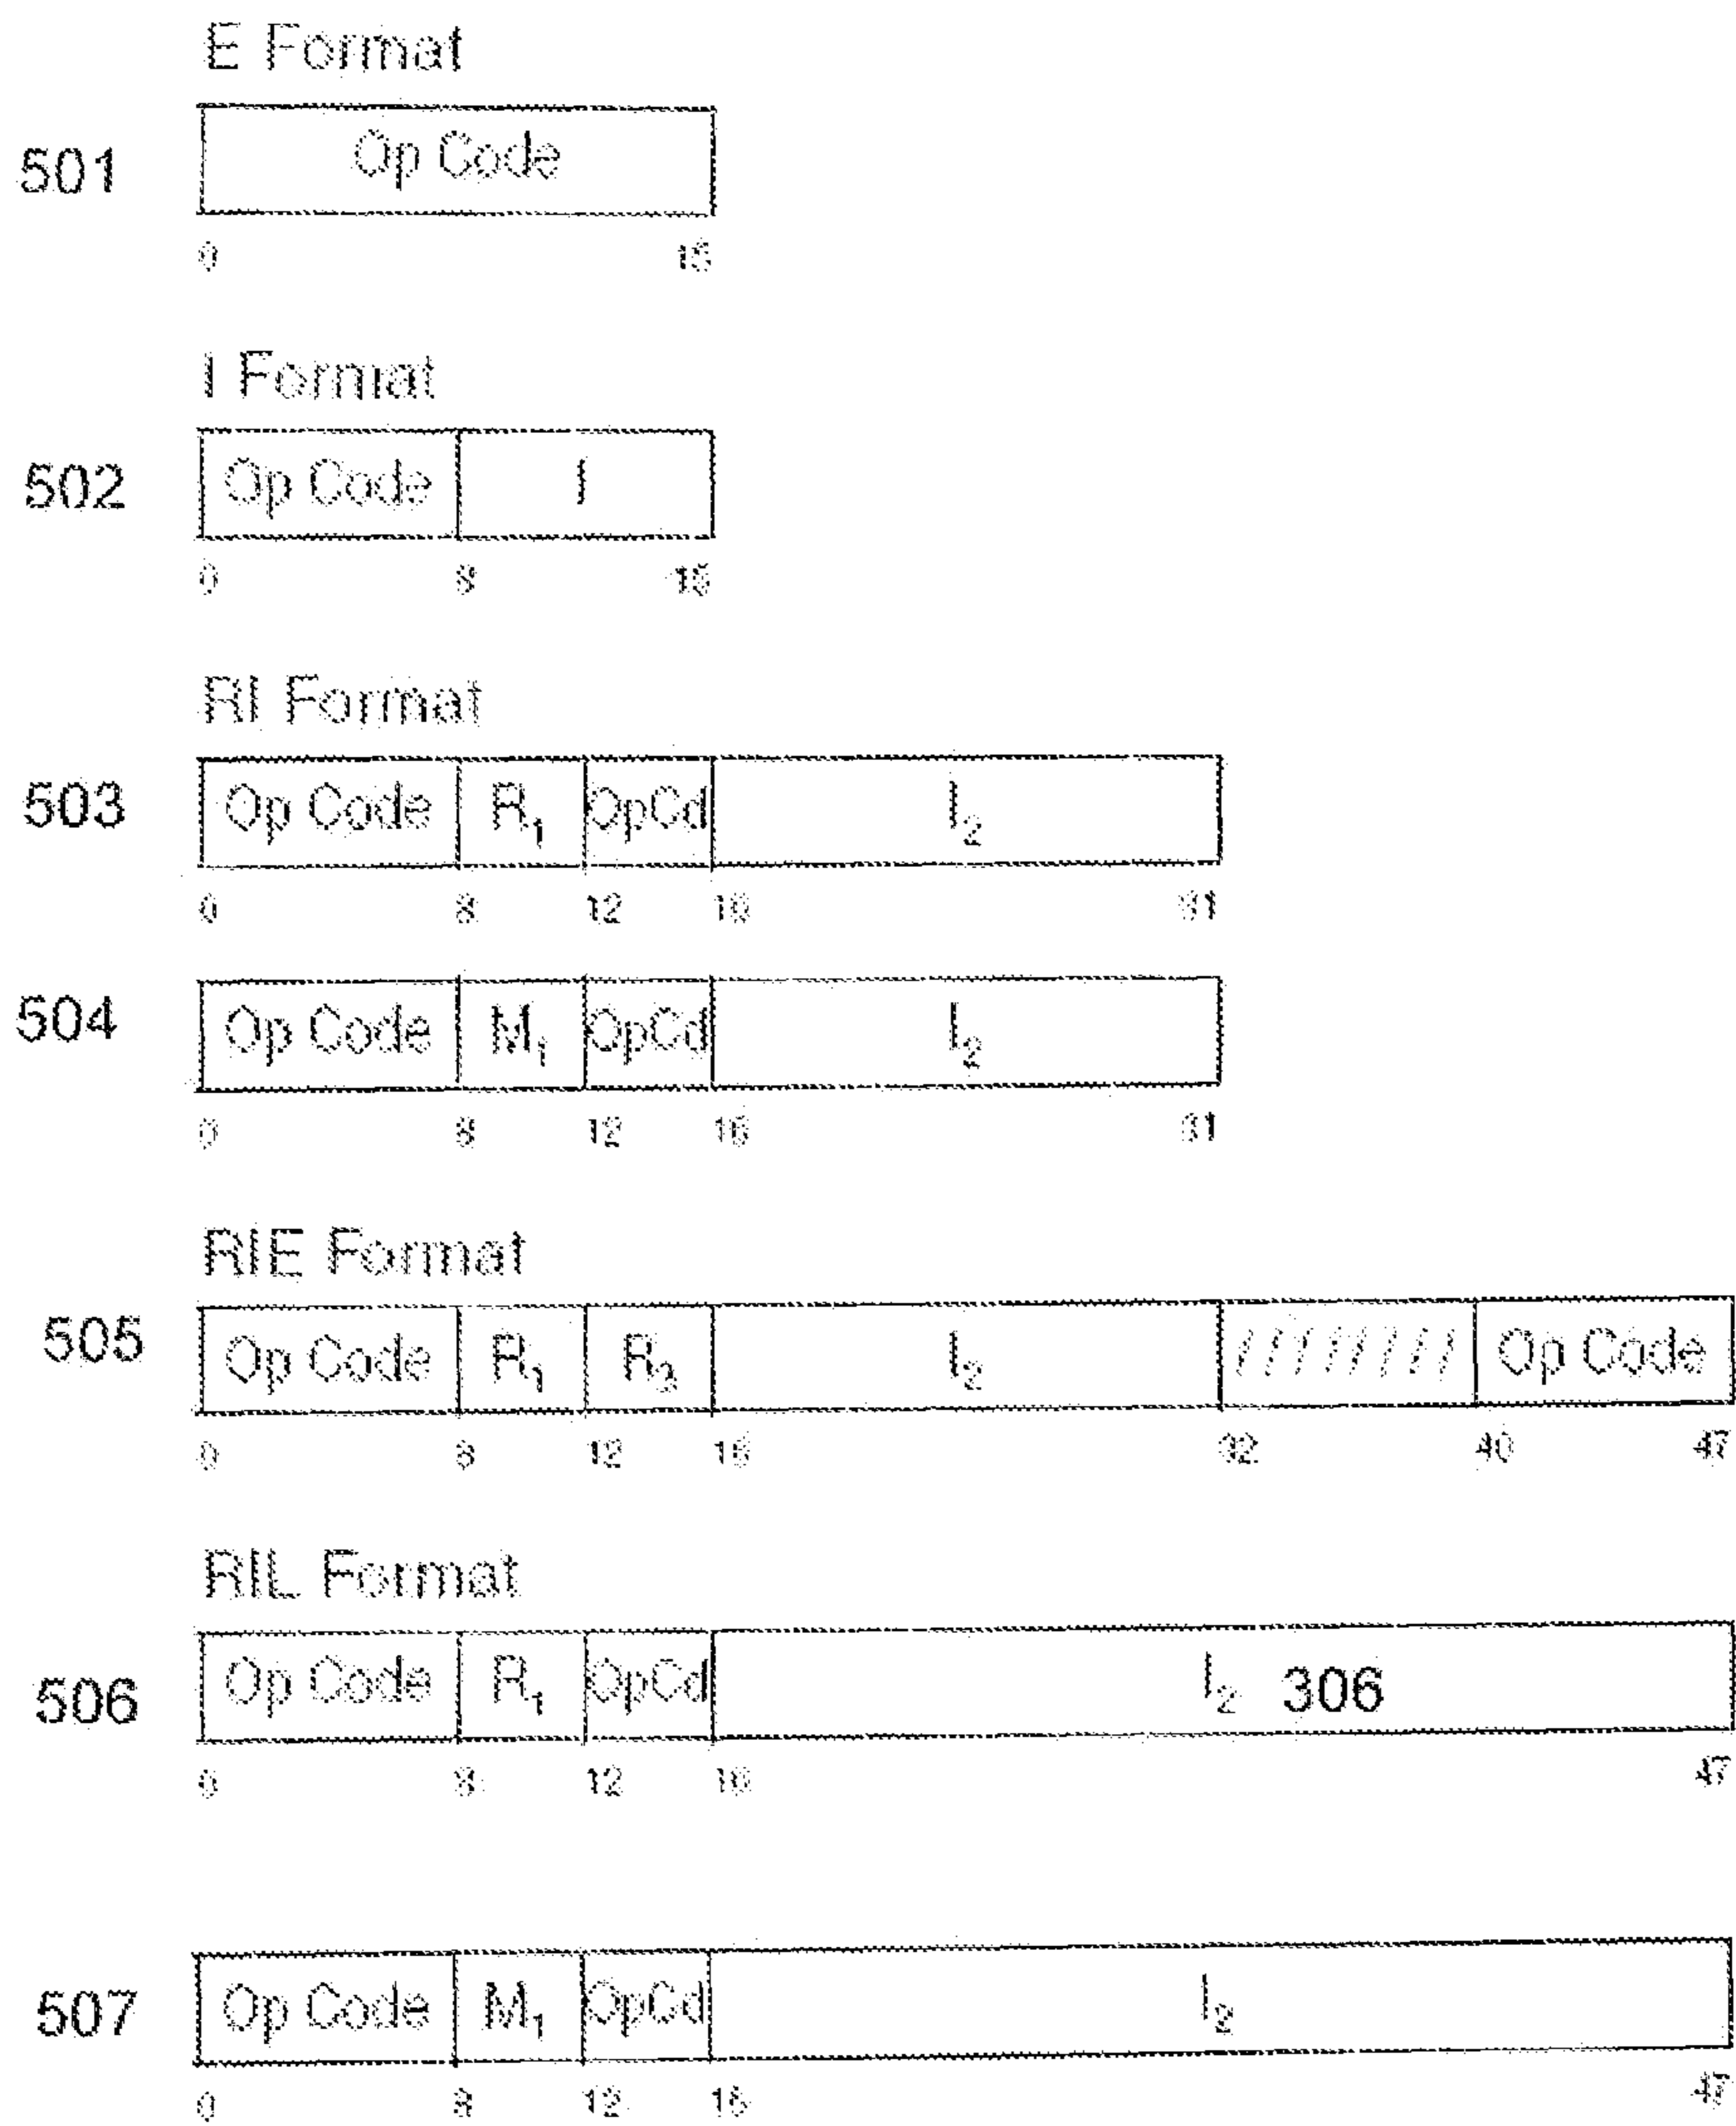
E Format

501

| Op Code |
|---|

0 15

I Format

502

| Op Code | I |
|---|---|

0 8 15

RI Format

503

| Op Code | $R_1$ | OpCd | $I_2$ |
|---|---|---|---|

0 8 12 16 31

504

| Op Code | $M_1$ | OpCd | $I_2$ |
|---|---|---|---|

0 8 12 16 31

RIE Format

505

| Op Code | $R_1$ | $R_3$ | $I_2$ | //////// | Op Code |
|---|---|---|---|---|---|

0 8 12 16 32 40 47

RIL Format

506

| Op Code | $R_1$ | OpCd | $I_2$ 306 |
|---|---|---|---|

0 8 12 16 47

507

| Op Code | $M_1$ | OpCd | $I_2$ |
|---|---|---|---|

0 8 12 16 47